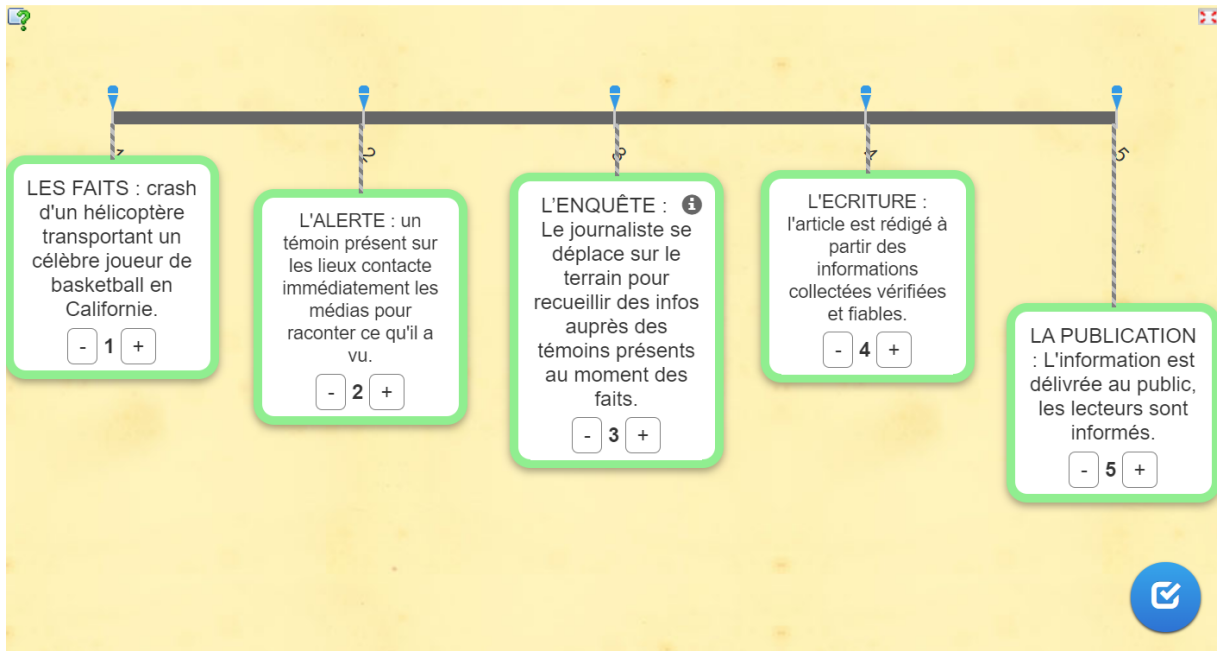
1

LES FAITS : crash d'un hélicoptère transportant un célèbre joueur de basketball en Californie.

- 1 +

2

L'ALERTE : un témoin présent sur les lieux contacte immédiatement les médias pour raconter ce qu'il a vu.

- 2 +

3

L'ENQUÊTE : Le journaliste se déplace sur le terrain pour recueillir des infos auprès des témoins présents au moment des faits.

- 3 +

4

L'ECRITURE : l'article est rédigé à partir des informations collectées vérifiées et fiables.

- 4 +

5

LA PUBLICATION : L'information est délivrée au public, les lecteurs sont informés.

- 5 +